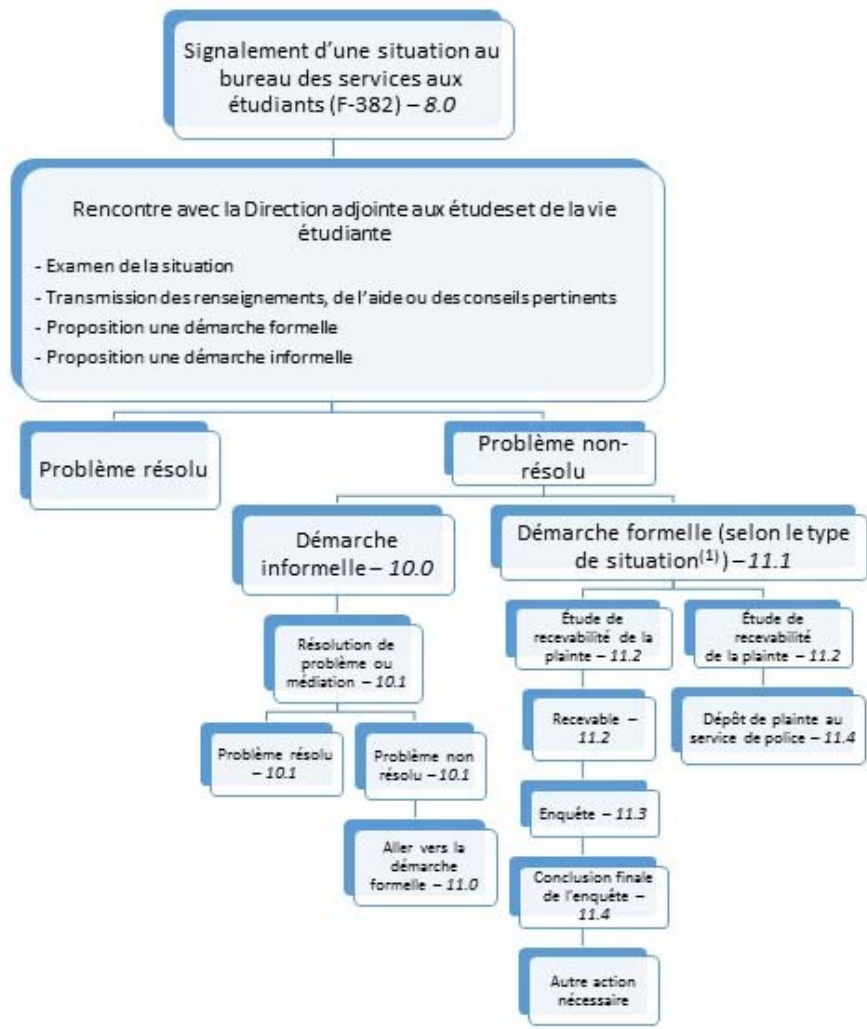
Signalement d'une situation au bureau des services aux étudiants (F-382) – 8.0

Rencontre avec la Direction adjointe aux étudeset de la vie étudiante
- Examen de la situation
- Transmission des renseignements, de l'aide ou des conseils pertinents
- Proposition une démarche formelle
- Proposition une démarche informelle

Problème résolu

Problème non-résolu

Démarche informelle – 10.0

Résolution de problème ou médiation – 10.1

Problème résolu – 10.1

Problème non résolu – 10.1

Aller vers la démarche formelle – 11.0

Démarche formelle (selon le type de situation$^{(1)}$) – 11.1

Étude de recevabilité de la plainte – 11.2

Recevable – 11.2

Enquête – 11.3

Conclusion finale de l'enquête – 11.4

Autre action nécessaire

Étude de recevabilité de la plainte – 11.2

Dépôt de plainte au service de police – 11.4